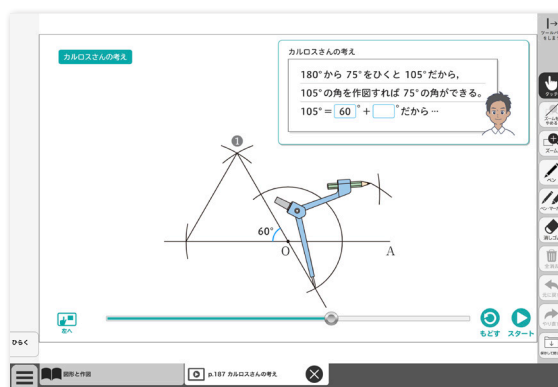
カルロスさんの考え

カルロスさんの考え

180° から 75° をひくと 105° だから,

105° の角を作図すれば 75° の角ができる。

105° = 60 ° + ° だから …

1

60°

O

A

次へ

もどす

スタート

ひらく

図形と作図

p.187 カルロスさんの考え

ツールバーをもとす

タッチ

ズーム

ペン

ペンマーカー

消しゴム

全消去

元に戻す

やり直し

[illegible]